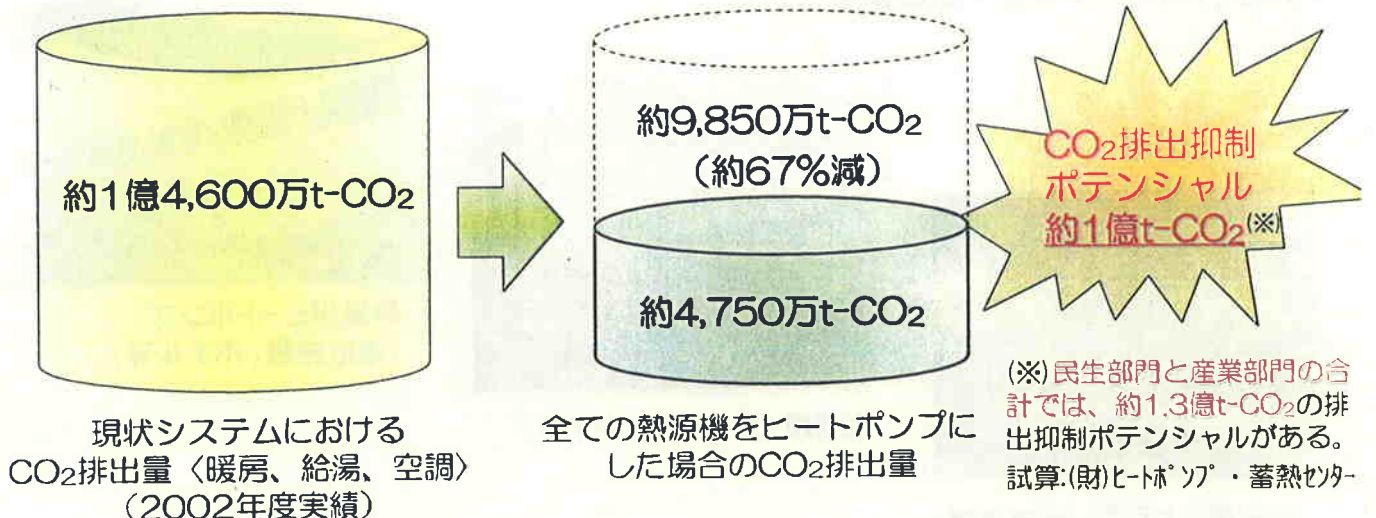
約1億4,600万t-$CO_2$

現状システムにおける
$CO_2$排出量〈暖房、給湯、空調〉
（2002年度実績）

約9,850万t-$CO_2$
（約67%減）

約4,750万t-$CO_2$

全ての熱源機をヒートポンプにした場合の$CO_2$排出量

$CO_2$排出抑制
ポテンシャル
約1億t-$CO_2$(※)

(※)民生部門と産業部門の合計では、約1.3億t-$CO_2$の排出抑制ポテンシャルがある。
試算:(財)ヒートポンプ・蓄熱センター